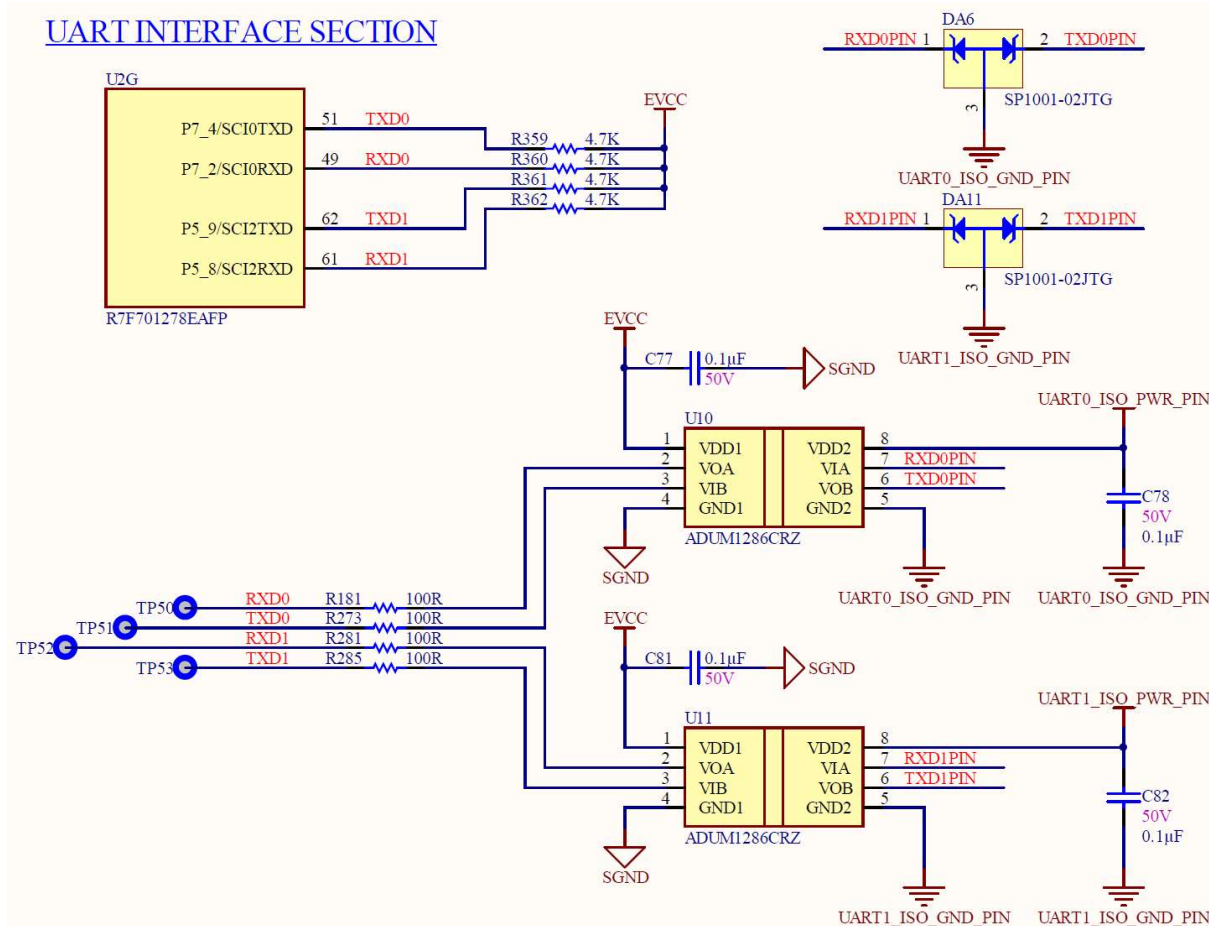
UART INTERFACE SECTION

U2G
P7_4/SCI0TXD 51 TXD0
P7_2/SCI0RXD 49 RXD0
P5_9/SCI2TXD 62 TXD1
P5_8/SCI2RXD 61 RXD1
R7F701278EAFP

EVCC
R359 4.7K
R360 4.7K
R361 4.7K
R362 4.7K

DA6
RXD0PIN 1
2 TXD0PIN
3
SP1001-02JTG
UART0_ISO_GND_PIN

DA11
RXD1PIN 1
2 TXD1PIN
3
SP1001-02JTG
UART1_ISO_GND_PIN

EVCC
C77 0.1µF 50V
SGND
U10
1 VDD1
2 VOA
3 VIB
4 GND1
VDD2 8
VIA 7 RXD0PIN
VOB 6 TXD0PIN
GND2 5
ADUM1286CRZ
SGND
UART0_ISO_PWR_PIN
C78 50V 0.1µF
UART0_ISO_GND_PIN
UART0_ISO_GND_PIN

TP50 RXD0 R181 100R
TP51 TXD0 R273 100R
TP52 RXD1 R281 100R
TP53 TXD1 R285 100R

EVCC
C81 0.1µF 50V
SGND
U11
1 VDD1
2 VOA
3 VIB
4 GND1
VDD2 8
VIA 7 RXD1PIN
VOB 6 TXD1PIN
GND2 5
ADUM1286CRZ
SGND
UART1_ISO_PWR_PIN
C82 50V 0.1µF
UART1_ISO_GND_PIN
UART1_ISO_GND_PIN